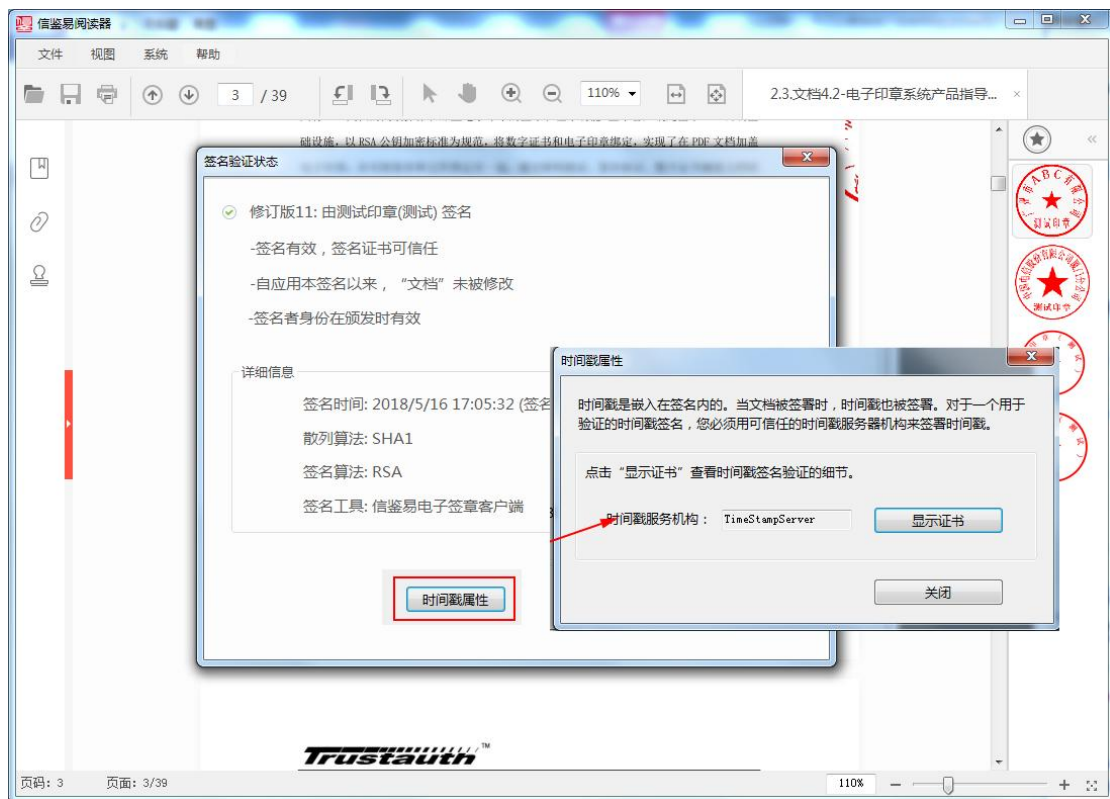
信鉴易阅读器

文件 视图 系统 帮助

3 / 39

110%

2.3.文档4.2-电子印章系统产品指导... ×

础设施，以 RSA 公钥加密标准为规范，将数字证书和电子印章绑定，实现了在 PDF 文档加盖

签名验证状态

修订版11: 由测试印章(测试) 签名

-签名有效，签名证书可信任

-自应用本签名以来，“文档”未被修改

-签名者身份在颁发时有效

详细信息

签名时间: 2018/5/16 17:05:32 (签名

散列算法: SHA1

签名算法: RSA

签名工具: 信鉴易电子签章客户端

时间戳属性

时间戳属性

时间戳是嵌入在签名内的。当文档被签署时，时间戳也被签署。对于一个用于验证的时间戳签名，您必须用可信任的时间戳服务器机构来签署时间戳。

点击“显示证书”查看时间戳签名验证的细节。

时间戳服务机构： TimeStampServer

显示证书

关闭

Trustauth™

页码: 3 页面: 3/39

110%